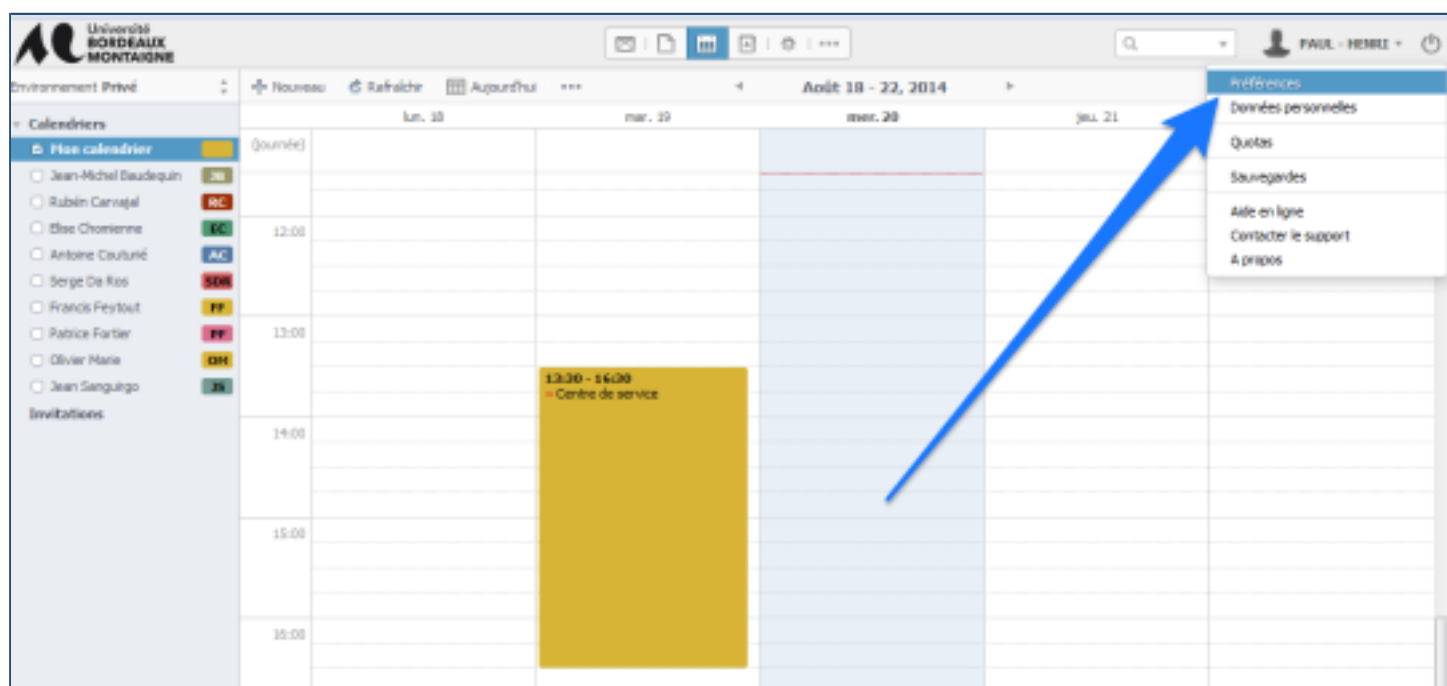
Université BORDEAUX MONTAIGNE

PAUL - HENRI

Environnement Privé

Calendriers
Mon calendrier
Jean-Michel Baudequin JB
Rubén Carvajal RC
Elise Chomienne EC
Antoine Couturié AC
Serge Da Ros SDR
Francis Feytout FF
Patrice Fortier PF
Olivier Marie OM
Jean Sanguirgo JS
Invitations

Nouveau Rafraîchir Aujourd'hui •••

Août 18 - 22, 2014

lun. 18 | mar. 19 | mer. 20 | jeu. 21

(journée)

12:00
13:00
14:00
15:00
16:00

13:30 - 16:30
Centre de service

Préférences
Données personnelles
Quotas
Sauvegardes
Aide en ligne
Contacter le support
A propos